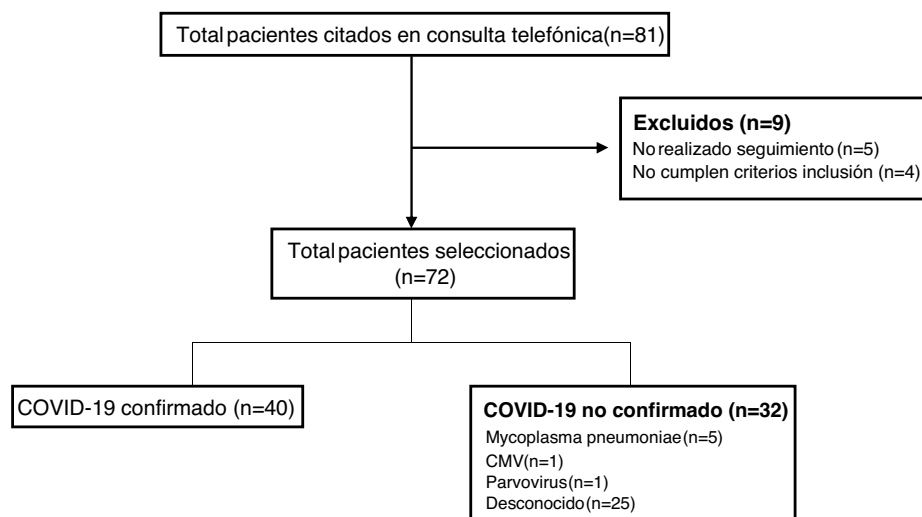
Total pacientes citados en consulta telefónica(n=81)

Excluidos (n=9)
No realizado seguimiento (n=5)
No cumplen criterios inclusión (n=4)

Total pacientes seleccionados (n=72)

COVID-19 confirmado (n=40)

COVID-19 no confirmado (n=32)
Mycoplasma pneumoniae (n=5)
CMV(n=1)
Parvovirus(n=1)
Desconocido (n=25)